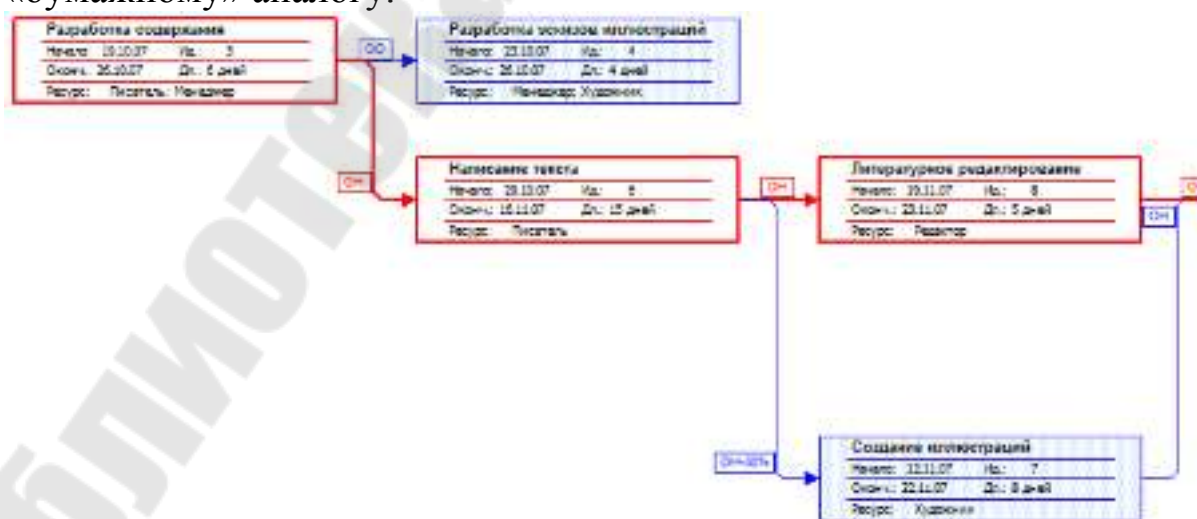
«бумажному» аналогу.

Разработка содержания
Начало: 19.10.07 Ид.: 3
Оконч.: 26.10.07 Дл.: 6 дней
Ресурс: Писатель; Менеджер

ОО

Разработка эскизов иллюстраций
Начало: 23.10.07 Ид.: 4
Оконч.: 26.10.07 Дл.: 4 дней
Ресурс: Менеджер; Художник

ОН

Написание текста
Начало: 29.10.07 Ид.: 5
Оконч.: 16.11.07 Дл.: 15 дней
Ресурс: Писатель

ОН

Литературное редактирование
Начало: 19.11.07 Ид.: 6
Оконч.: 23.11.07 Дл.: 5 дней
Ресурс: Редактор

ОН

ОН

ОН-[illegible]

Создание иллюстраций
Начало: 12.11.07 Ид.: 7
Оконч.: 22.11.07 Дл.: 8 дней
Ресурс: Художник